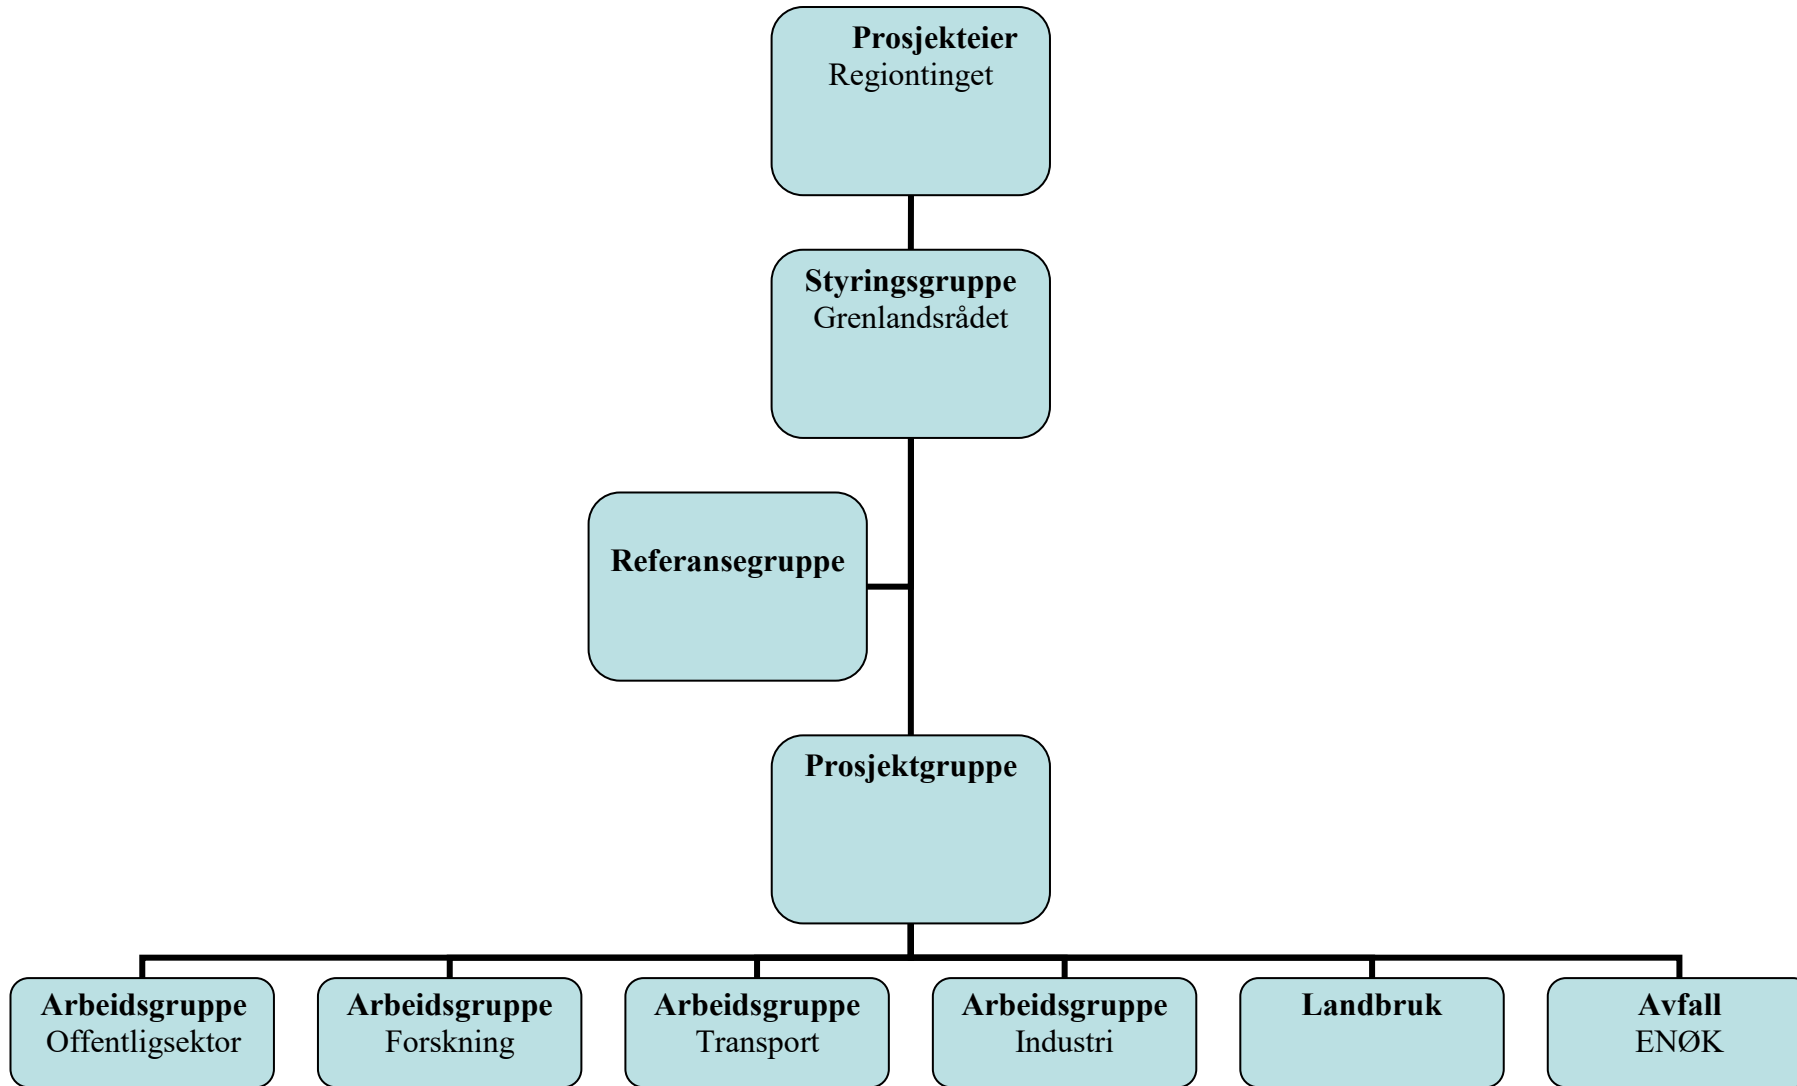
**Prosjekteier**
Regiontinget

**Styringsgruppe**
Grenlandsrådet

**Referansegruppe**

**Prosjektgruppe**

**Arbeidsgruppe**
Offentligsektor

**Arbeidsgruppe**
Forskning

**Arbeidsgruppe**
Transport

**Arbeidsgruppe**
Industri

**Landbruk**

**Avfall**
ENØK